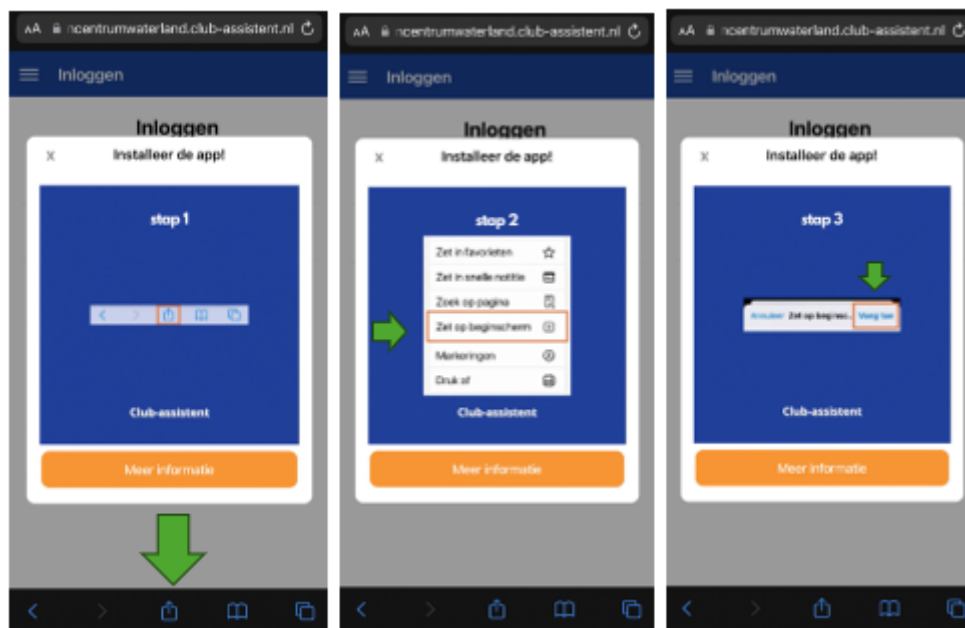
AA ncentrumwaterland.club-assistent.nl

Inloggen

Inloggen

X Installeer de app!

stap 1

Club-assistent

Meer informatie

AA ncentrumwaterland.club-assistent.nl

Inloggen

Inloggen

X Installeer de app!

stap 2

Zet in favorieten
Zet in snelle notitie
Zoek op pagina
Zet op beginscherm
Markeringen
Druk af

Club-assistent

Meer informatie

AA ncentrumwaterland.club-assistent.nl

Inloggen

Inloggen

X Installeer de app!

stap 3

Annuleer Zet op beginsc... Voeg toe

Club-assistent

Meer informatie